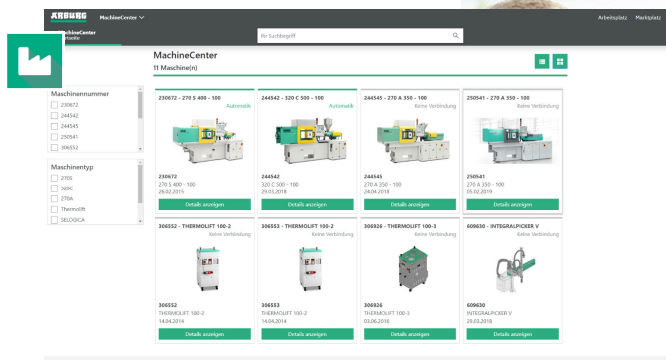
ARBURG MachineCenter

Arbeitsplatz Marktplatz

MachineCenter
Startseite

Ihr Suchbegriff

MachineCenter
11 Maschine(n)

Maschinennummer
230672
244542
244545
250541
306552

Maschinentyp
270S
320C
270A
Thermolift
SELOGICA

230672 - 270 S 400 - 100
Automatik
230672
270 S 400 - 100
26.02.2015
Details anzeigen

244542 - 320 C 500 - 100
Automatik
244542
320 C 500 - 100
29.03.2018
Details anzeigen

244545 - 270 A 350 - 100
Keine Verbindung
244545
270 A 350 - 100
24.04.2018
Details anzeigen

250541 - 270 A 350 - 100
Keine Verbindung
250541
270 A 350 - 100
05.02.2019
Details anzeigen

306552 - THERMOLIFT 100-2
Keine Verbindung
306552
THERMOLIFT 100-2
14.04.2014
Details anzeigen

306553 - THERMOLIFT 100-2
306553
THERMOLIFT 100-2
14.04.2014
Details anzeigen

306926 - THERMOLIFT 100-3
306926
THERMOLIFT 100-3
03.06.2016
Details anzeigen

609630 - INTEGRALPICKER V
609630
INTEGRALPICKER V
29.03.2018
Details anzeigen